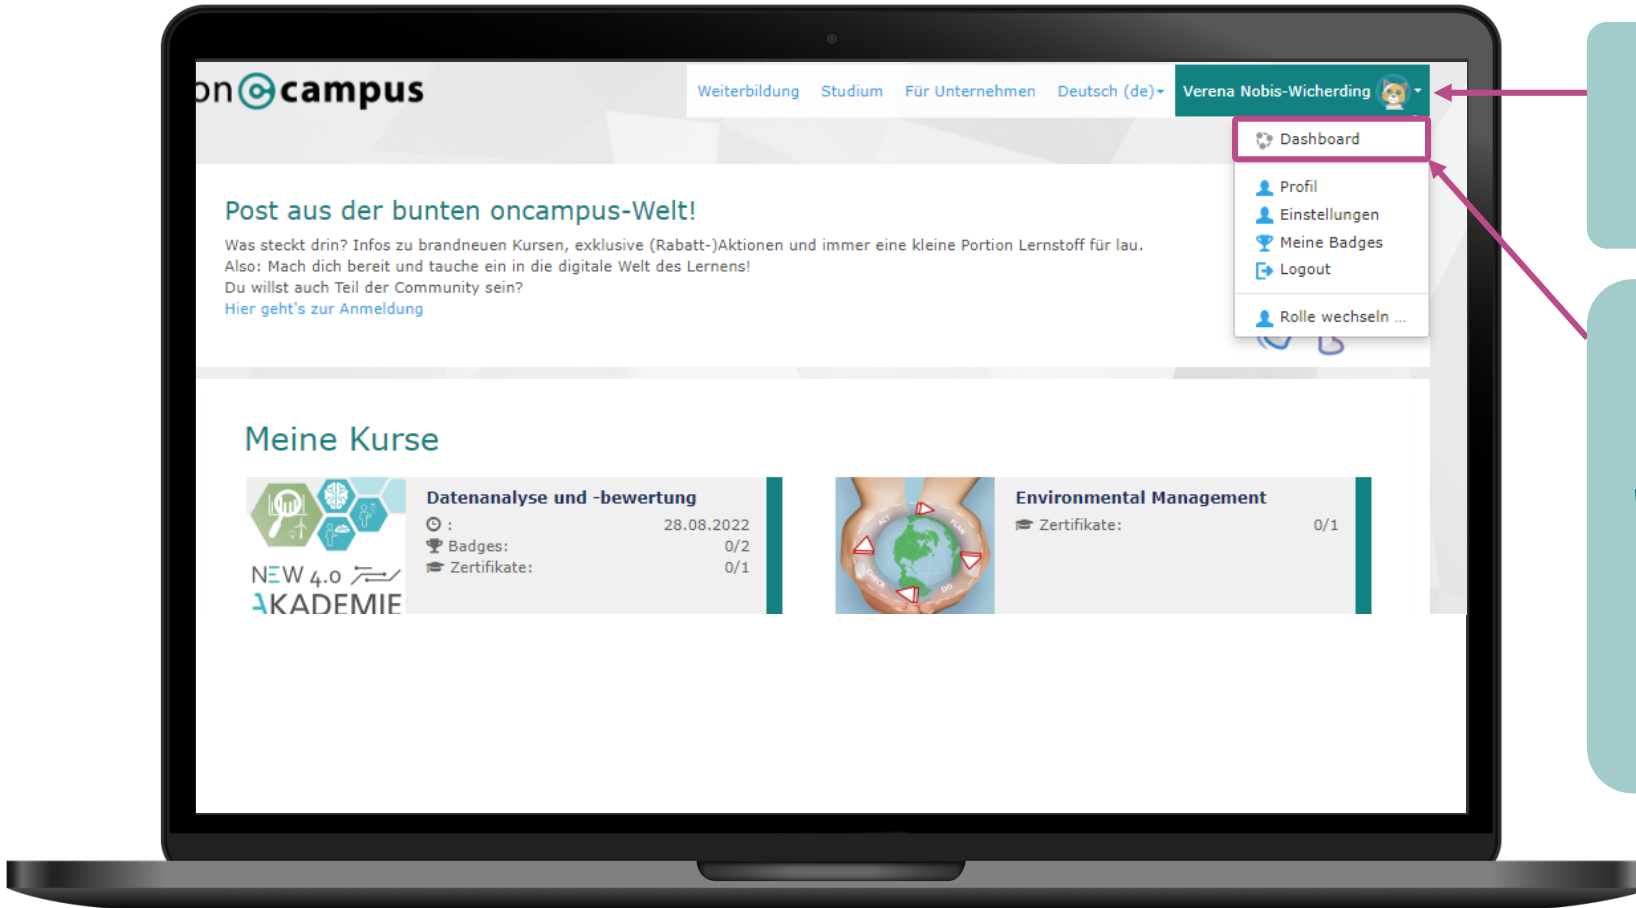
on campus

Weiterbildung Studium Für Unternehmen Deutsch (de) Verena Nobis-Wicherding

Dashboard

Profil
Einstellungen
Meine Badges
Logout

Rolle wechseln ...

Post aus der bunten oncampus-Welt!

Was steckt drin? Infos zu brandneuen Kursen, exklusive (Rabatt-)Aktionen und immer eine kleine Portion Lernstoff für lau.
Also: Mach dich bereit und tauche ein in die digitale Welt des Lernens!
Du willst auch Teil der Community sein?
Hier geht's zur Anmeldung

Meine Kurse

NEW 4.0 AKADEMIE

Datenanalyse und -bewertung
: 28.08.2022
Badges: 0/2
Zertifikate: 0/1

Environmental Management
Zertifikate: 0/1